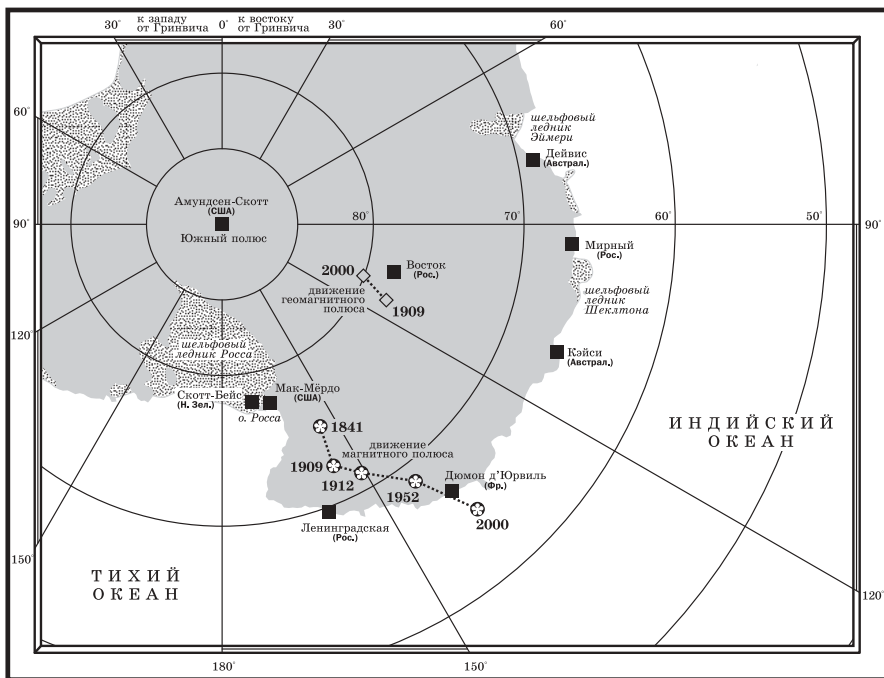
30° к западу от Гринвича 0° к востоку от Гринвича 30° 60°

60°

шельфовый ледник Эймери

Дейвис (Австрал.)

Амундсен-Скотт (США)

Южный полюс

80° 70° 60° 50°

90° 90°

Мирный (Рос.)

2000

Восток (Рос.)

движение геомагнитного полюса

1909

шельфовый ледник Шеклтона

120°

шельфовый ледник Росса

Кэйси (Австрал.)

Мак-Мёрдо (США)

Скотт-Бейс (Н. Зел.)

о. Росса

1841

движение магнитного полюса

ИНДИЙСКИЙ ОКЕАН

1909

1912

1952

Дюмон д'Юрвиль (Фр.)

2000

Ленинградская (Рос.)

150°

ТИХИЙ ОКЕАН

120°

180° 150°